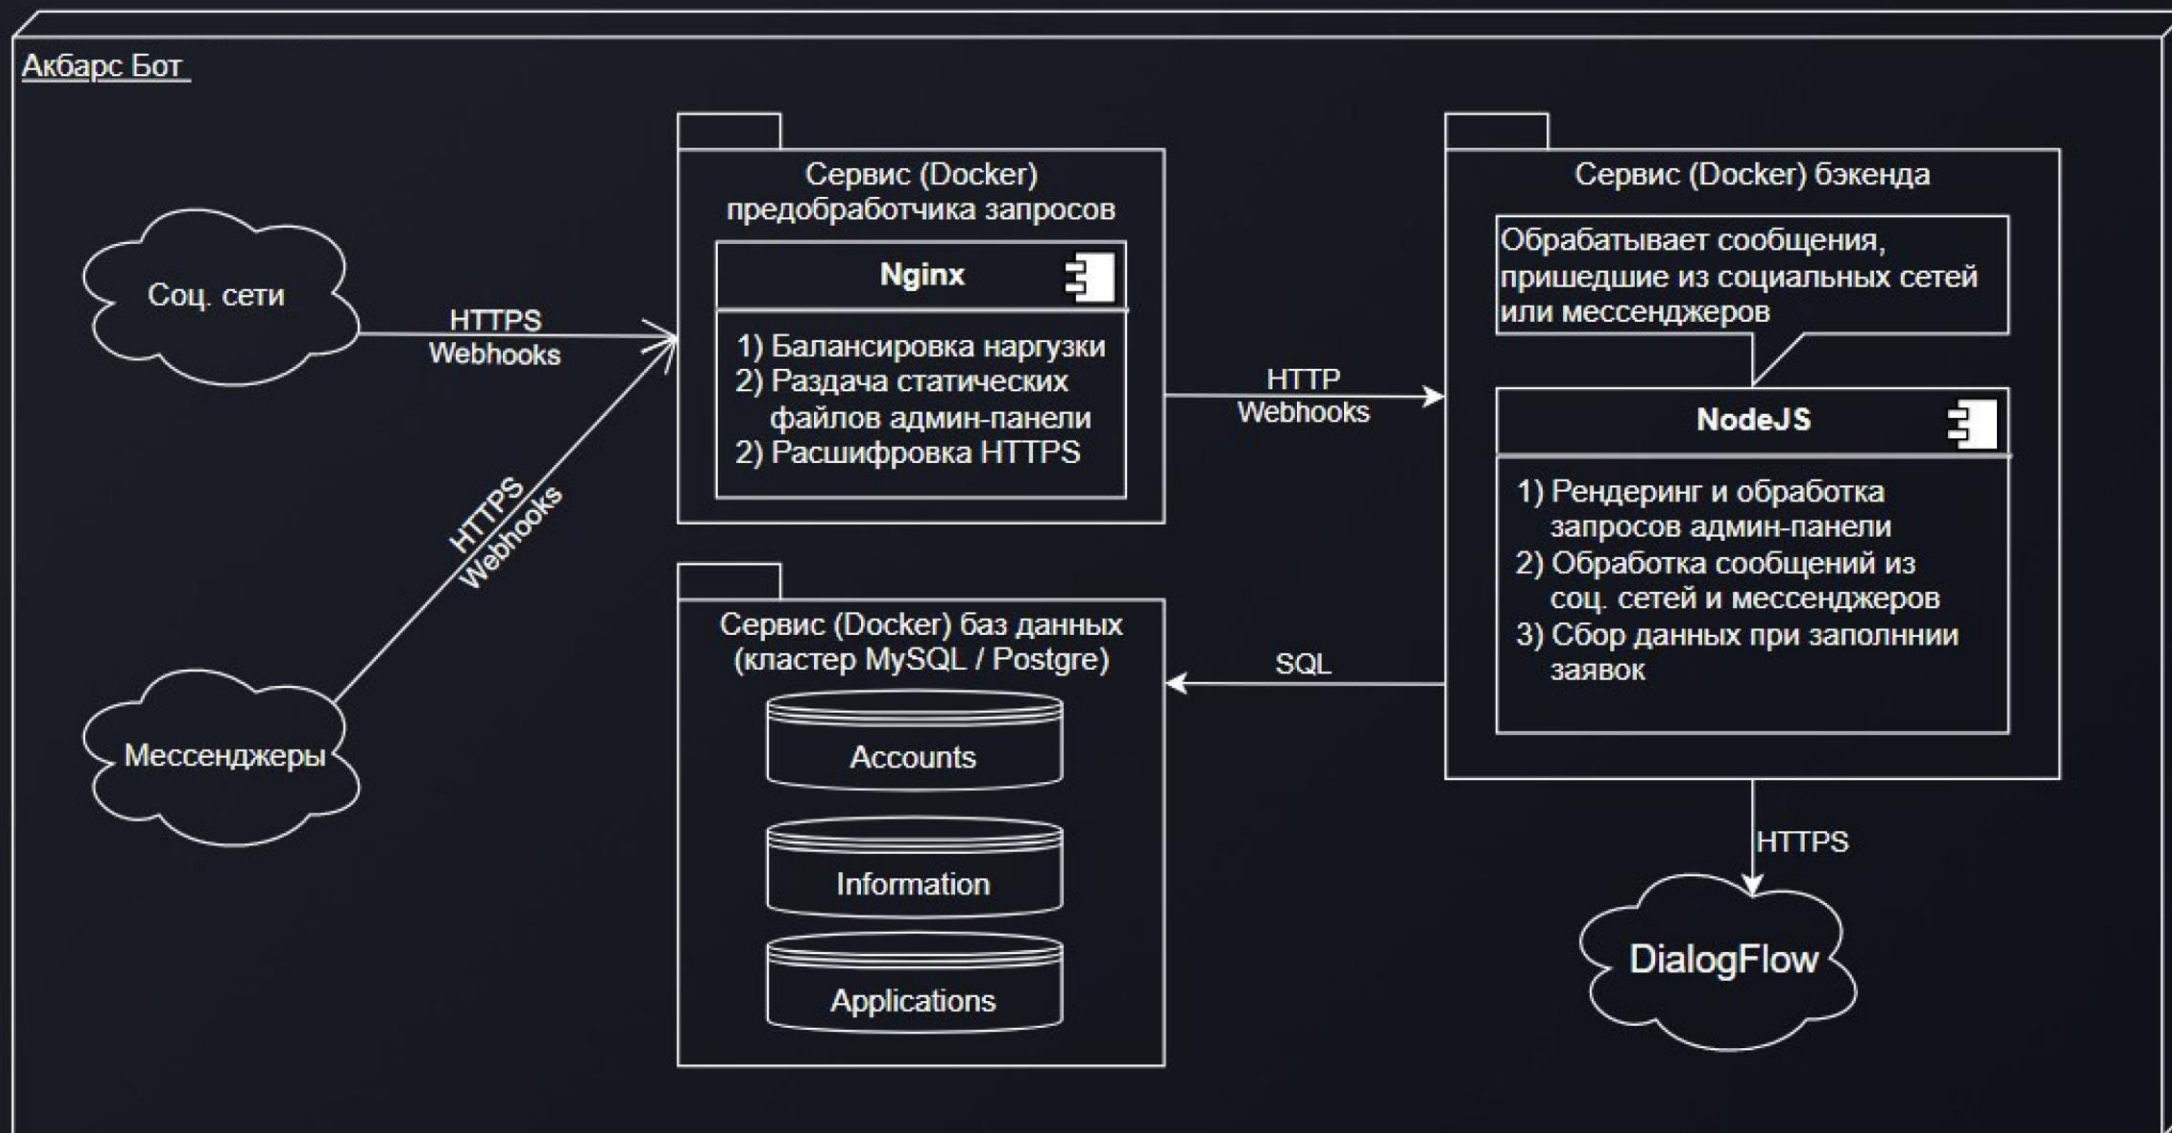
Акбарс Бот

Соц. сети

HTTPS Webhooks

HTTPS Webhooks

Мессенджеры

Сервис (Docker) предобработчика запросов

Nginx

1) Балансировка наргузки
2) Раздача статических файлов админ-панели
2) Расшифровка HTTPS

HTTP Webhooks

Сервис (Docker) бэкенда

Обрабатывает сообщения, пришедшие из социальных сетей или мессенджеров

NodeJS

1) Рендеринг и обработка запросов админ-панели
2) Обработка сообщений из соц. сетей и мессенджеров
3) Сбор данных при заполннии заявок

Сервис (Docker) баз данных (кластер MySQL / Postgre)

SQL

Accounts

Information

Applications

HTTPS

DialogFlow